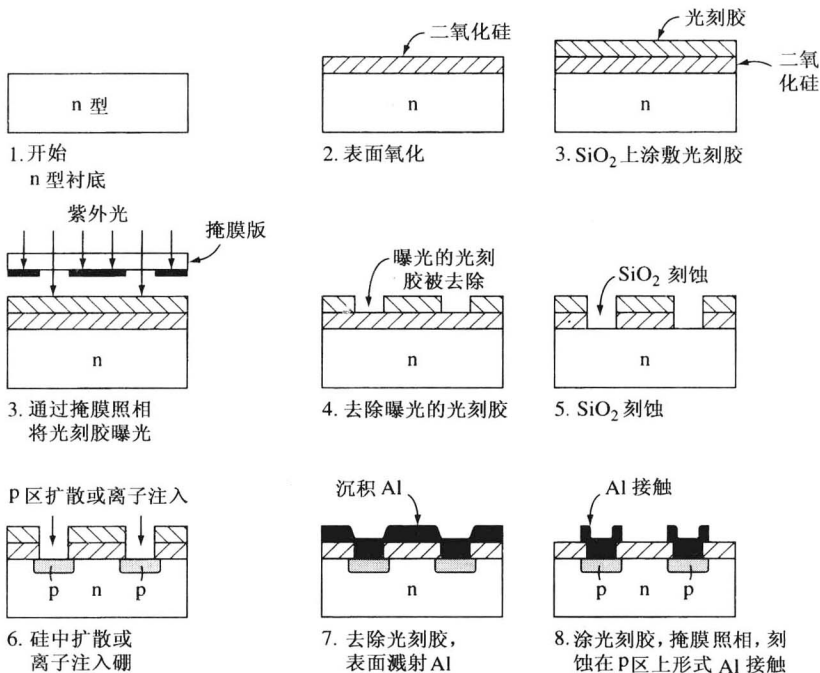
n 型

1. 开始
n 型衬底

二氧化硅

n

2. 表面氧化

光刻胶

二氧化硅

n

3. $SiO_2$ 上涂敷光刻胶

紫外光

掩膜版

n

3. 通过掩膜照相
将光刻胶曝光

曝光的光刻
胶被去除

n

4. 去除曝光的光刻胶

$SiO_2$ 刻蚀

n

5. $SiO_2$ 刻蚀

P 区扩散或离子注入

p n p

6. 硅中扩散或
离子注入硼

沉积 Al

n

7. 去除光刻胶，
表面溅射 Al

Al 接触

p n p

8. 涂光刻胶，掩膜照相，刻
蚀在 P 区上形式 Al 接触